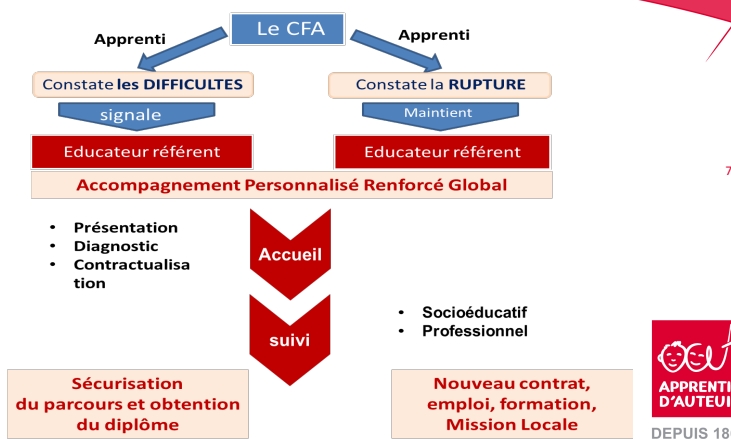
Le CFA

Apprenti

Apprenti

Constate les DIFFICULTES

Constate la RUPTURE

signale

Maintient

Educateur référent

Educateur référent

Accompagnement Personnalisé Renforcé Global

- Présentation
- Diagnostic
- Contractualisation

Accueil

suivi

- Socioéducatif
- Professionnel

Sécurisation du parcours et obtention du diplôme

Nouveau contrat, emploi, formation, Mission Locale

7

APPRENTI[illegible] D'AUTEUI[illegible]

DEPUIS 18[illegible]